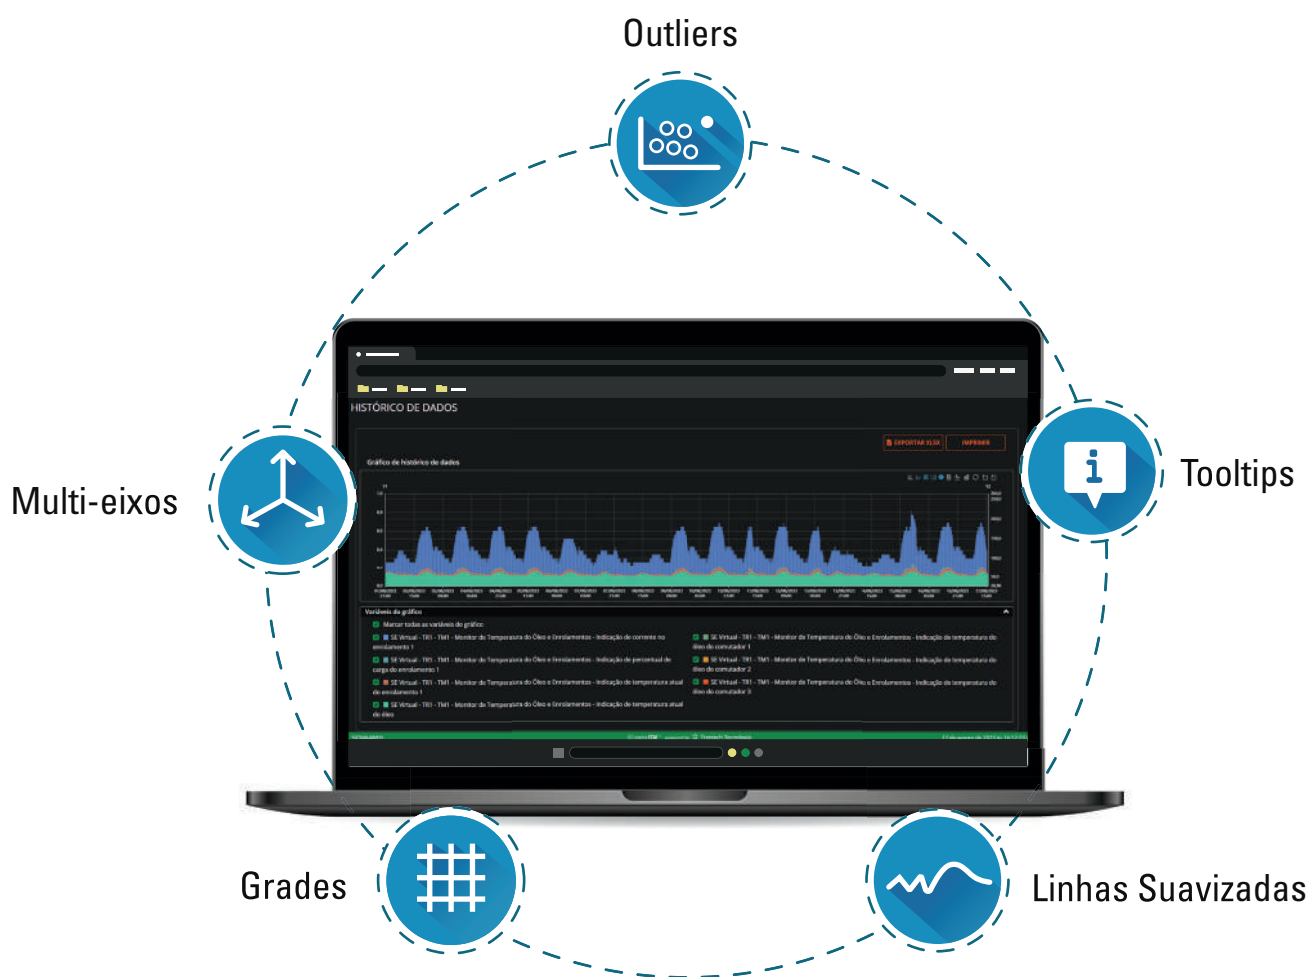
Outliers

Multi-eixos

Tooltips

Grades

Linhas Suavizadas

HISTÓRICO DE DADOS

EXPORTAR XLSX

IMPRIMIR

Gráfico de histórico de dados

Variáveis do gráfico

Marcar todas as variáveis do gráfico

SE Virtual - TR1 - TM1 - Monitor de Temperatura do Óleo e Enrolamentos - Indicação de corrente no enrolamento 1

SE Virtual - TR1 - TM1 - Monitor de Temperatura do Óleo e Enrolamentos - Indicação de percentual de carga do enrolamento 1

SE Virtual - TR1 - TM1 - Monitor de Temperatura do Óleo e Enrolamentos - Indicação de temperatura atual do enrolamento 1

SE Virtual - TR1 - TM1 - Monitor de Temperatura do Óleo e Enrolamentos - Indicação de temperatura atual do óleo

SE Virtual - TR1 - TM1 - Monitor de Temperatura do Óleo e Enrolamentos - Indicação de temperatura do óleo do comutador 1

SE Virtual - TR1 - TM1 - Monitor de Temperatura do Óleo e Enrolamentos - Indicação de temperatura do óleo do comutador 2

SE Virtual - TR1 - TM1 - Monitor de Temperatura do Óleo e Enrolamentos - Indicação de temperatura do óleo do comutador 3